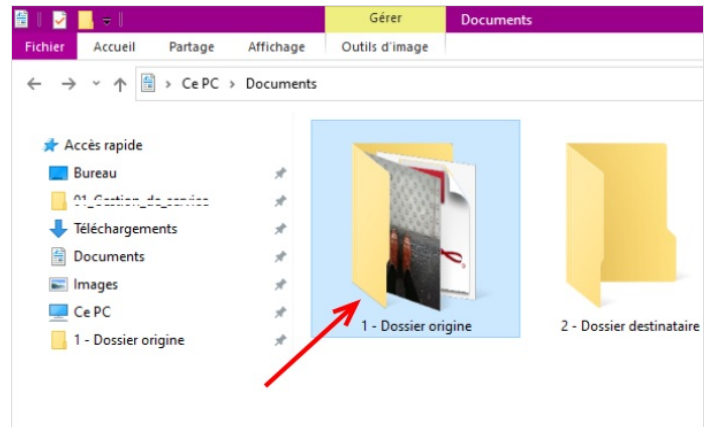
Gérer
Documents
Fichier
Accueil
Partage
Affichage
Outils d'image
> Ce PC > Documents
Accès rapide
Bureau
01_Gestion_de_service
Téléchargements
Documents
Images
Ce PC
1 - Dossier origine
1 - Dossier origine
2 - Dossier destinataire